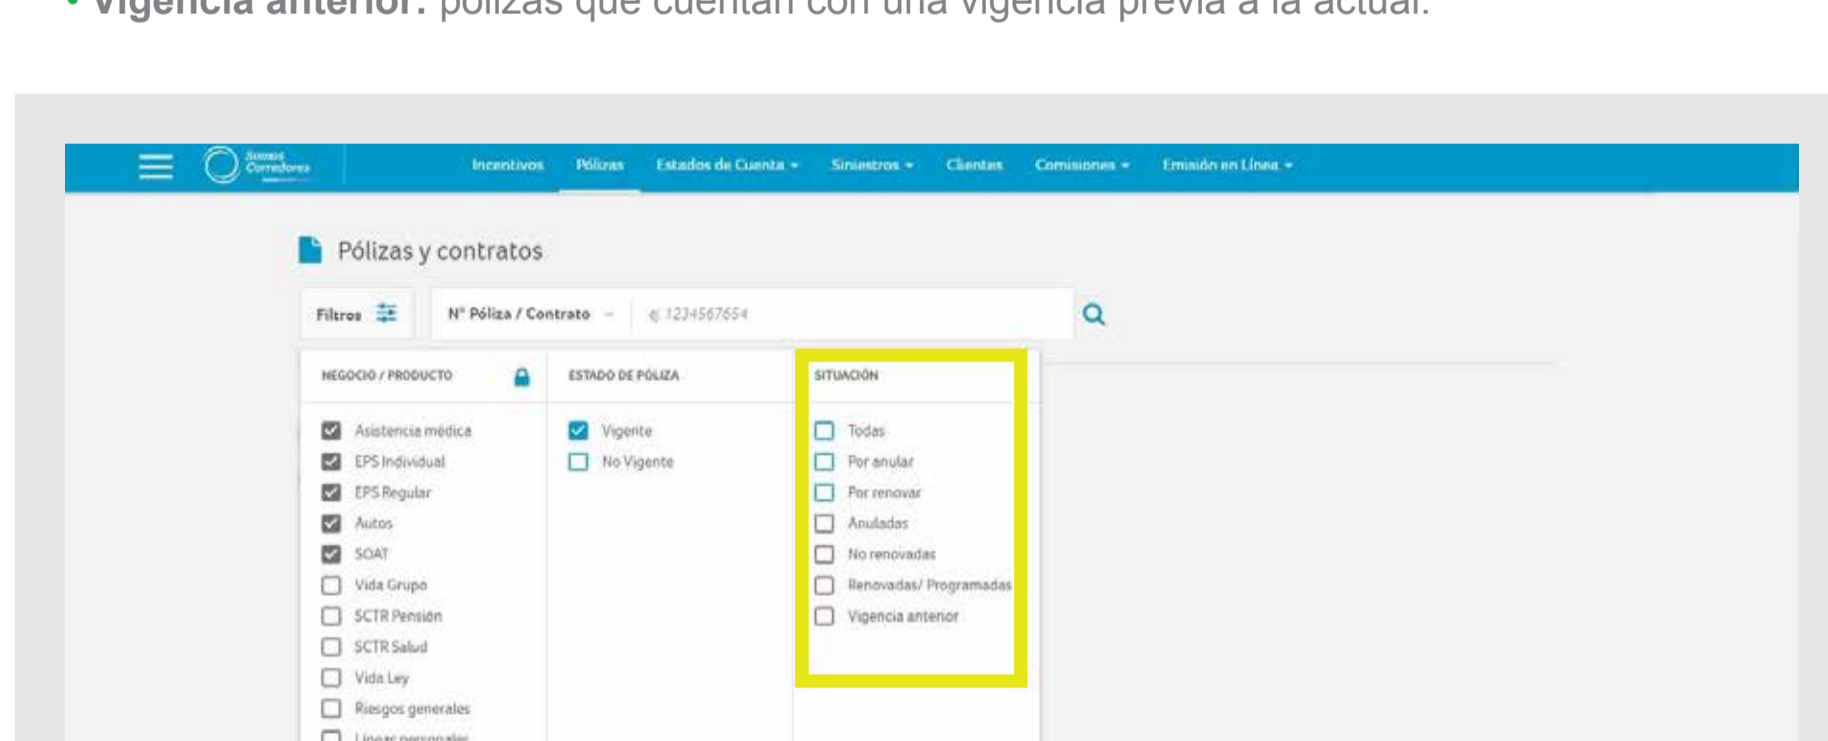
• **Vigencia anterior:** pólizas que cuentan con una vigencia previa a la actual.

Sumas Corredores

Incentivos Pólizas Estados de Cuenta Siniestros Clientes Comisiones Emisión en Línea

Pólizas y contratos

Filtros

N° Póliza / Contrato

ej. 1234567654

NEGOCIO / PRODUCTO

Asistencia médica
EPS Individual
EPS Regular
Autos
SOAT
Vida Grupo
SCTR Pensión
SCTR Salud
Vida Ley
Riesgos generales
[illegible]

ESTADO DE PÓLIZA

Vigente
No Vigente

SITUACIÓN

Todas
Por anular
Por renovar
Anuladas
No renovadas
Renovadas/ Programadas
Vigencia anterior